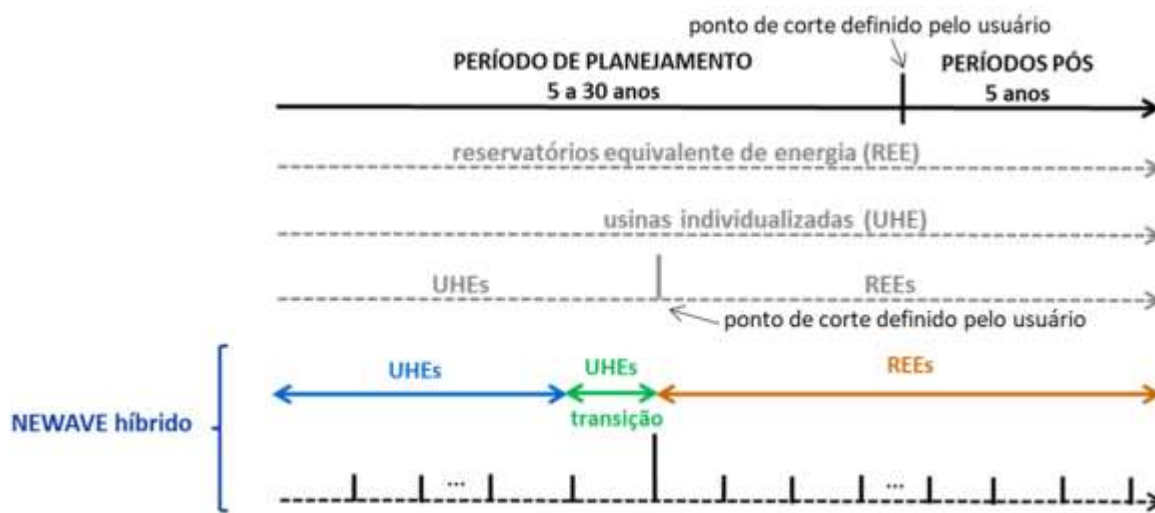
ponto de corte definido pelo usuário

PERÍODO DE PLANEJAMENTO
5 a 30 anos

PERÍODOS PÓS
5 anos

reservatórios equivalente de energia (REE)

usinas individualizadas (UHE)

UHEs

REEs

ponto de corte definido pelo usuário

NEWAVE híbrido

UHEs

UHEs
transição

REEs

...

...